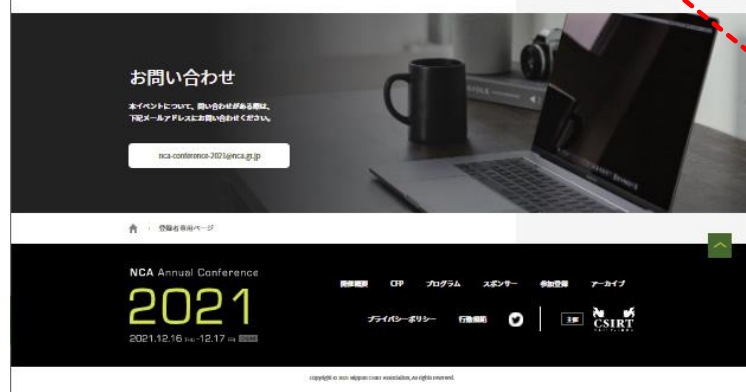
お問い合わせ

本イベントについて、問い合わせがある際は、下記メールアドレスにお問い合わせください。

nca-conference-2021@nca.gr.jp

登録者専用ページ

NCA Annual Conference

2021

2021.12.16 (Thu) -12.17 (Fri) Online

開催概要 CFP プログラム スポンサー 参加登録 アーカイブ

プライバシーポリシー 行動規範

主催 CSIRT

copyright © 2021 Nippon CSIRT Association, All rights reserved.